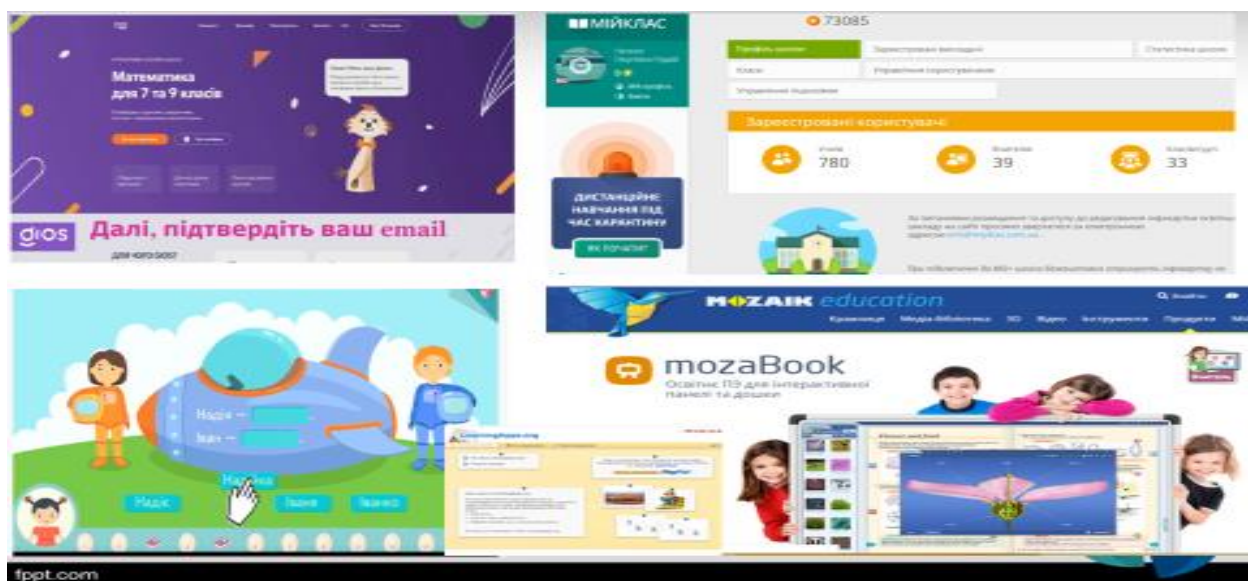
Математика для 7 та 9 класів

gios Далі, підтвердіть ваш email

МІЙКЛАС

73085

Профіль школи

Зареєстровані викладачі

Статистика школи

Класи

Управління користувачами

Управління підписками

Зареєстровані користувачі

Учнів 780

Вчителів 39

Класоводів 33

ДИСТАНЦІЙНЕ НАВЧАННЯ ПІД ЧАС КАРАНТИНУ

ЯК ПОЧАТИ?

Надя –

Іван –

Надію

Надією

Івана

Іваною

LearningApps.org

MOZAIK education

Крамниця Медіа-бібліотека 3D Відео Інструменти Продукти

mozaBook

Освітнє ПЗ для інтерактивної панелі та дошки

fppt.com